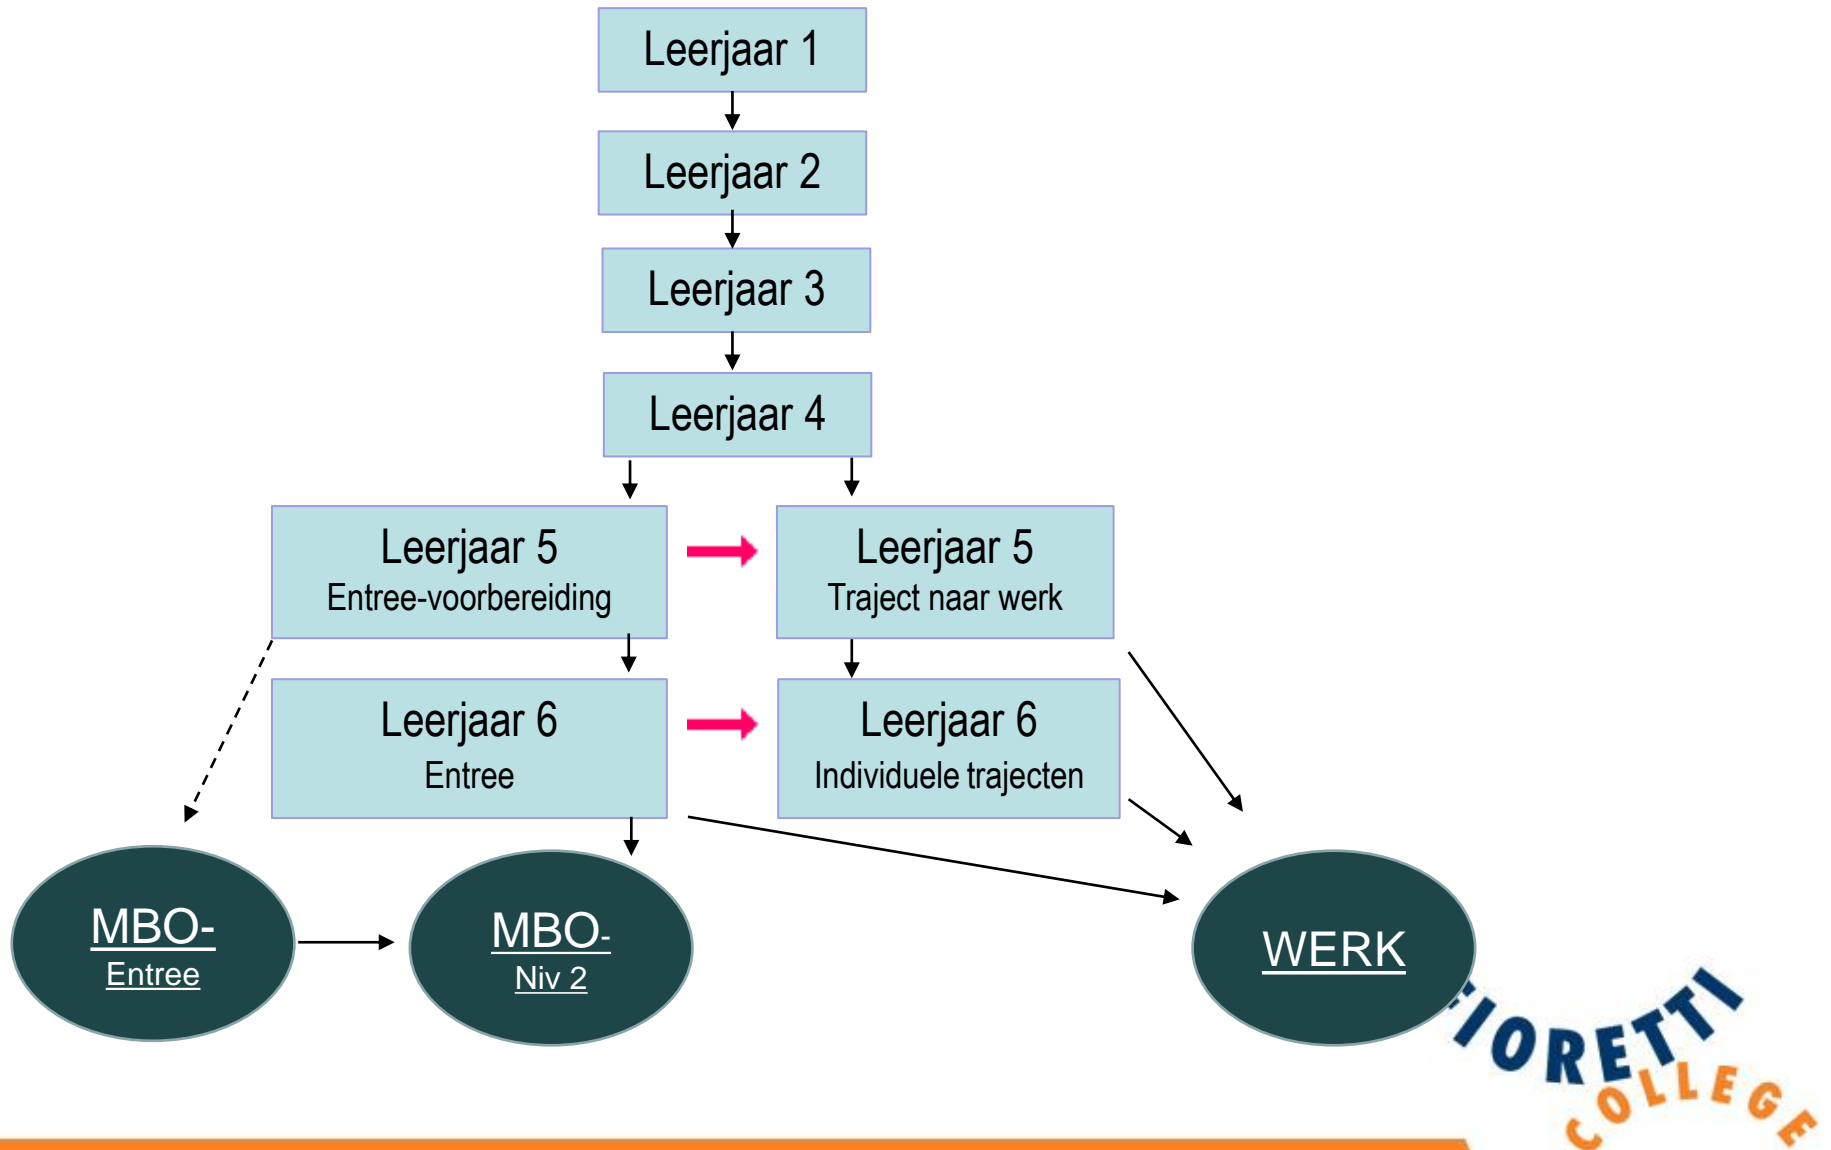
Leerjaar 1

Leerjaar 2

Leerjaar 3

Leerjaar 4

Leerjaar 5
Entree-voorbereiding

Leerjaar 5
Traject naar werk

Leerjaar 6
Entree

Leerjaar 6
Individuele trajecten

MBO-
Entree

MBO-
Niv 2

WERK

FIORETTI
COLLEGE